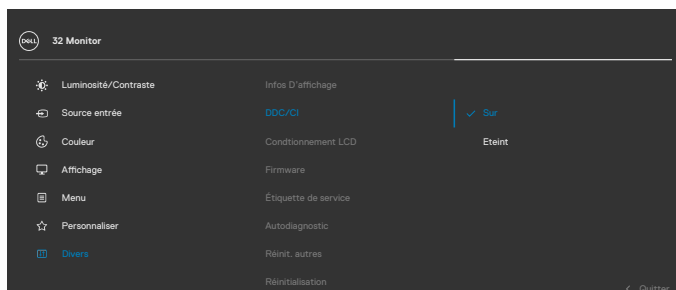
DELL 32 Monitor

Luminosité/Contraste
Source entrée
Couleur
Affichage
Menu
Personnaliser
Divers

Infos D'affichage
DDC/CI
Condtionnement LCD
Firmware
Étiquette de service
Autodiagnostic
Réinit. autres
Réinitialisation

Sur
Eteint

Quitter